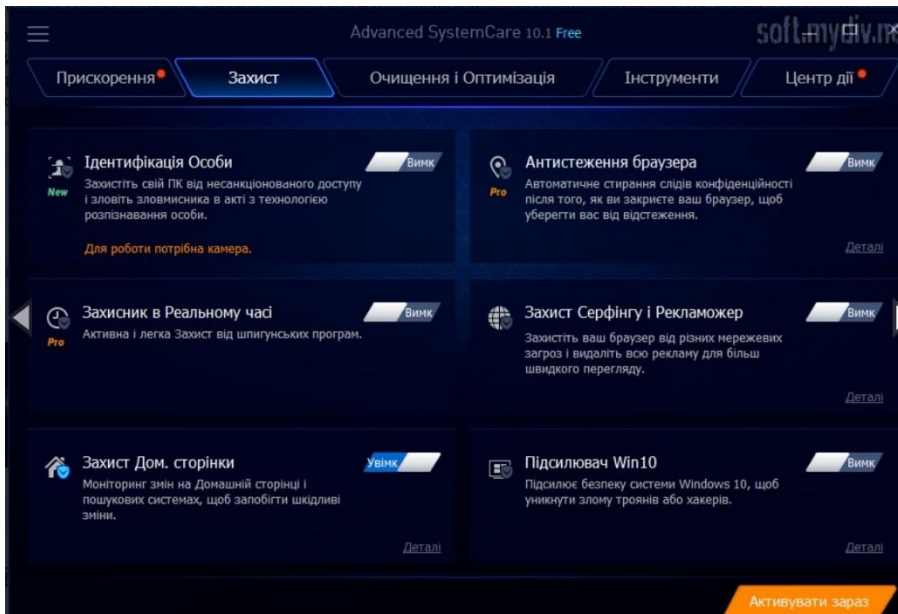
Advanced SystemCare 10.1 Free

soft.mydiv.n

Прискорення | Захист | Очищення і Оптимізація | Інструменти | Центр дії

Ідентифікація Особи
New
Захистіть свій ПК від несанкціонованого доступу і зловіть зловмисника в акті з технологією розпізнавання особи.
Вимк
Для роботи потрібна камера.

Антистеження браузера
Pro
Автоматичне стирання слідів конфіденційності після того, як ви закриєте ваш браузер, щоб уберегти вас від відстеження.
Вимк
Деталі

Захисник в Реальному часі
Pro
Активна і легка Захист від шпигунських програм.
Вимк

Захист Серфінгу і Рекламожер
Захистіть ваш браузер від різних мережевих загроз і видаліть всю рекламу для більш швидкого перегляду.
Вимк
Деталі

Захист Дом. сторінки
Моніторинг змін на Домашній сторінці і пошукових системах, щоб запобігти шкідливі зміни.
Увімк
Деталі

Підсилювач Win10
Підсилює безпеку системи Windows 10, щоб уникнути злому троянів або хакерів.
Вимк
Деталі

Активувати зараз